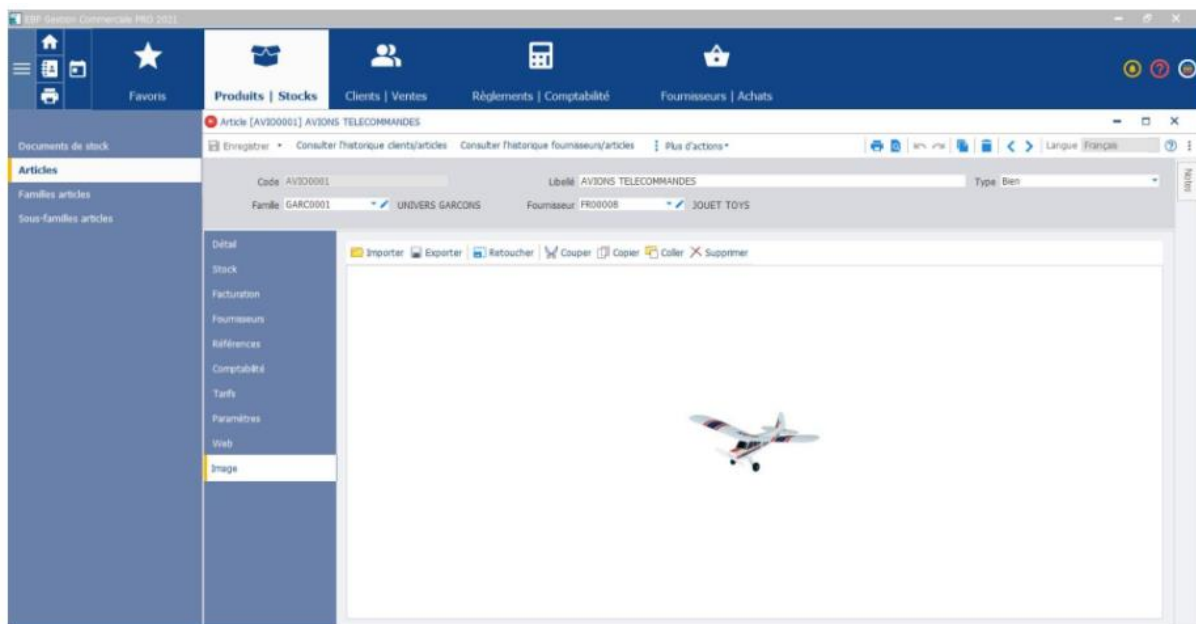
EBP Gestion Commerciale PRO 2021

Favoris

Produits | Stocks

Clients | Ventes

Règlements | Comptabilité

Fournisseurs | Achats

Documents de stock

Articles

Familles articles

Sous-familles articles

Article [AVI00001] AVIONS TELECOMMANDES

Enregistrer • Consulter l'historique clients/articles Consulter l'historique fournisseurs/articles ⋮ Plus d'actions •

Langue Français

Notes

Code AVI00001

Libellé AVIONS TELECOMMANDES

Type Bien

Famille GARC0001 UNIVERS GARCONS

Fournisseur FR00008 JOUET TOYS

Détail

Stock

Facturation

Fournisseurs

Références

Comptabilité

Tarifs

Paramètres

Web

Image

Importer Exporter Retoucher Couper Copier Coller Supprimer